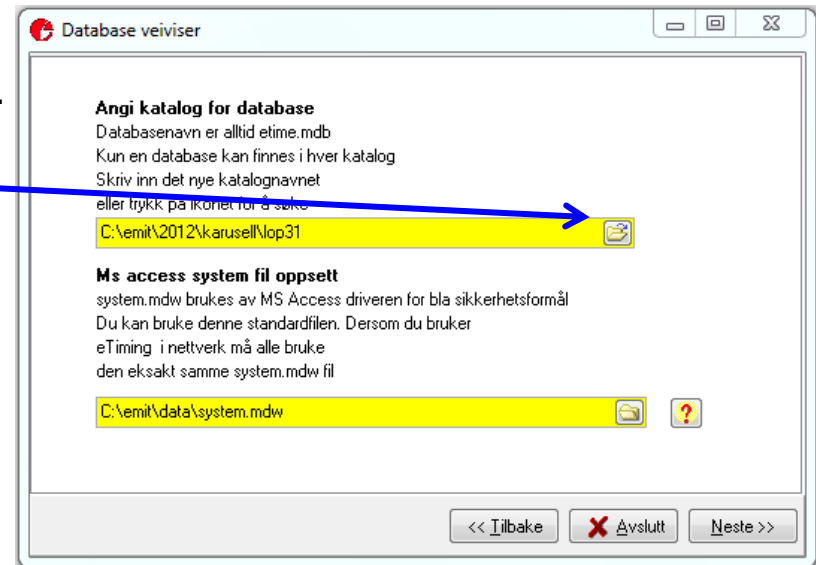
Database veiviser

Angi katalog for database
Databasenavn er alltid etime.mdb
Kun en database kan finnes i hver katalog
Skriv inn det nye katalognavnet
eller trykk på ikonet for å søke

C:\emit\2012\karusell\lop31

Ms access system fil oppsett
system.mdw brukes av MS Access driveren for bla sikkerhetsformål
Du kan bruke denne standardfilen. Dersom du bruker
eTiming i nettverk må alle bruke
den eksakt samme system.mdw fil

C:\emit\data\system.mdw

?

<< Tilbake
Avslutt
Neste >>